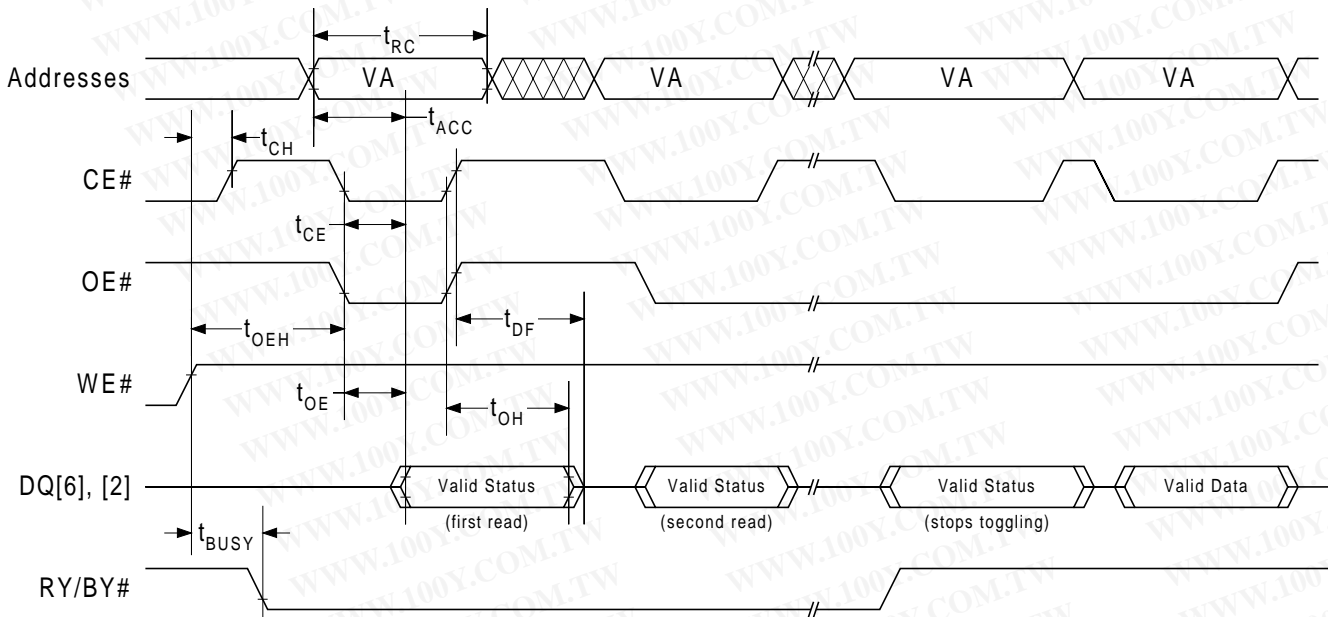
$t_{RC}$

Addresses VA VA VA VA

$t_{ACC}$

$t_{CH}$

CE#

$t_{CE}$

OE#

$t_{DF}$

$t_{OEH}$

WE#

$t_{OE}$

$t_{OH}$

DQ[6], [2]

Valid Status (first read)

Valid Status (second read)

Valid Status (stops toggling)

Valid Data

$t_{BUSY}$

RY/BY#

WWW.100Y.COM.TW